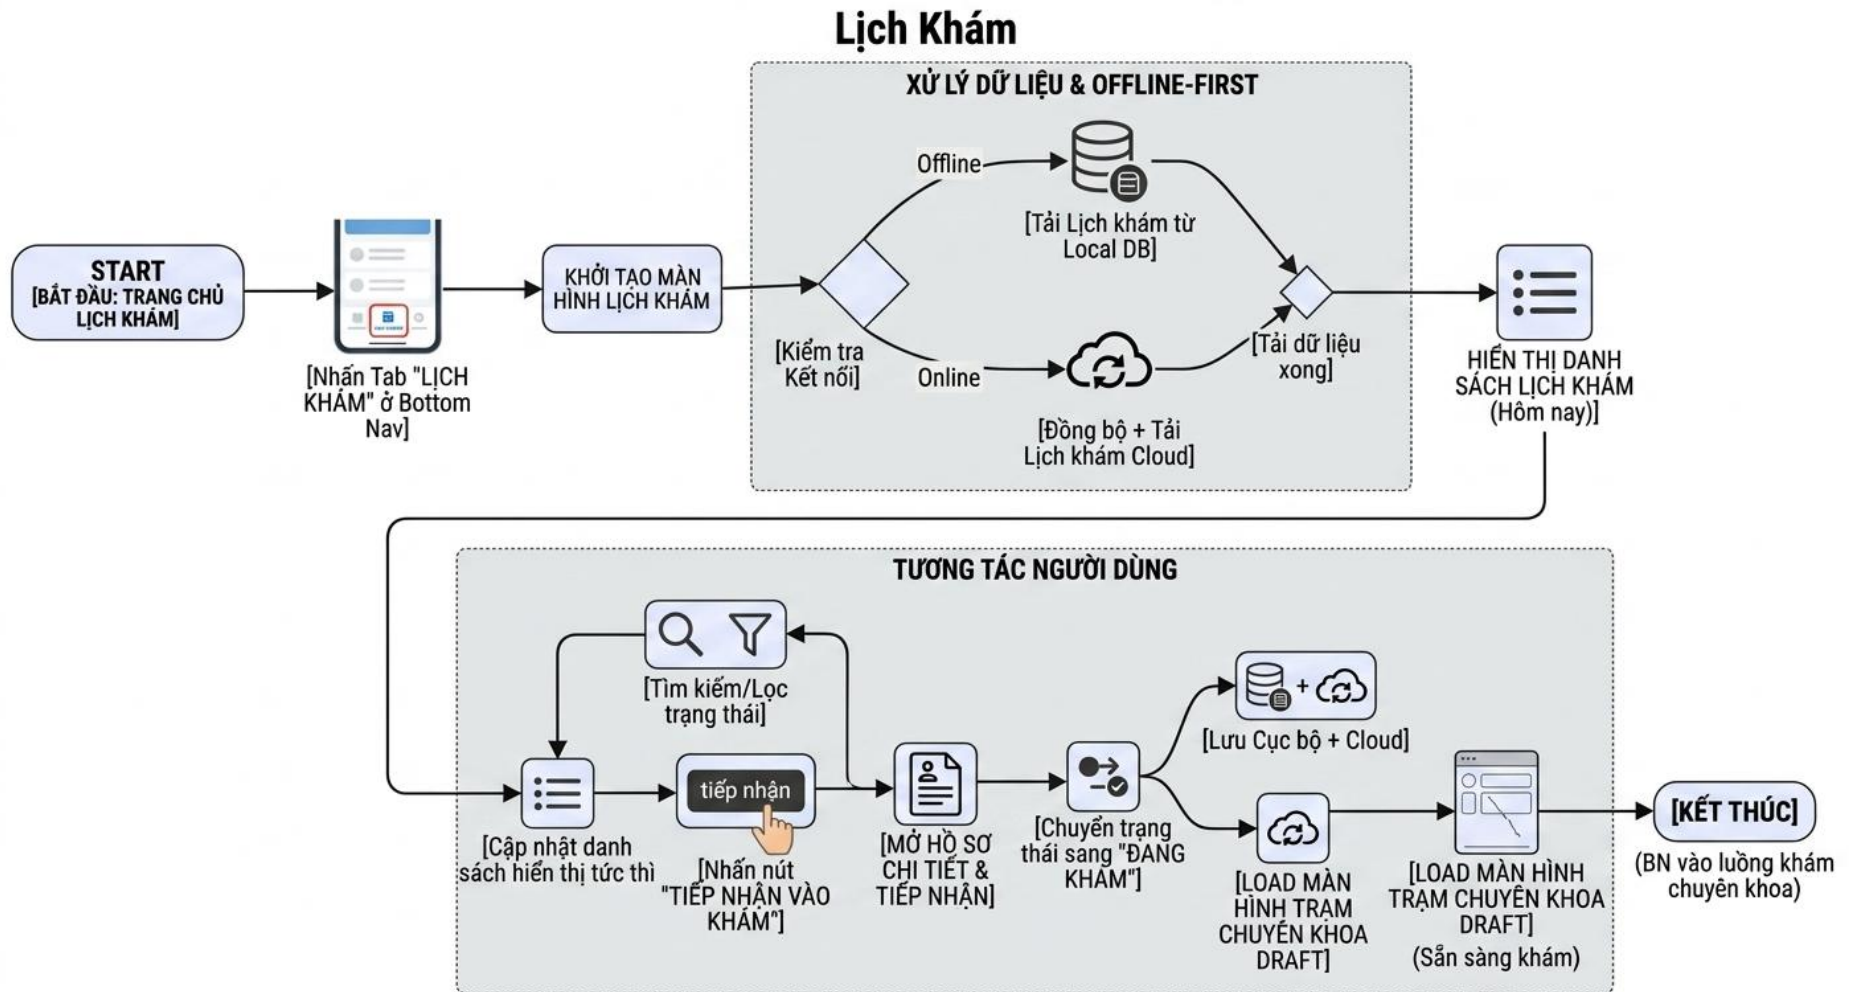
Lịch Khám

START
[BẮT ĐẦU: TRANG CHỦ LỊCH KHÁM]

[Nhấn Tab "LỊCH KHÁM" ở Bottom Nav]

KHỞI TẠO MÀN HÌNH LỊCH KHÁM

XỬ LÝ DỮ LIỆU & OFFLINE-FIRST

[Kiểm tra Kết nối]

Offline

[Tải Lịch khám từ Local DB]

Online

[Đồng bộ + Tải Lịch khám Cloud]

[Tải dữ liệu xong]

HIỂN THỊ DANH SÁCH LỊCH KHÁM (Hôm nay)]

TƯƠNG TÁC NGƯỜI DÙNG

[Tìm kiếm/Lọc trạng thái]

[Cập nhật danh sách hiển thị tức thì

tiếp nhận

[Nhấn nút "TIẾP NHẬN VÀO KHÁM"]

[MỞ HỒ SƠ CHI TIẾT & TIẾP NHẬN]

[Chuyển trạng thái sang "ĐANG KHÁM"]

+

[Lưu Cục bộ + Cloud]

[LOAD MÀN HÌNH TRẠM CHUYÊN KHOA DRAFT]

[LOAD MÀN HÌNH TRẠM CHUYÊN KHOA DRAFT]
(Sẵn sàng khám)

[KẾT THÚC]
(BN vào luồng khám chuyên khoa)